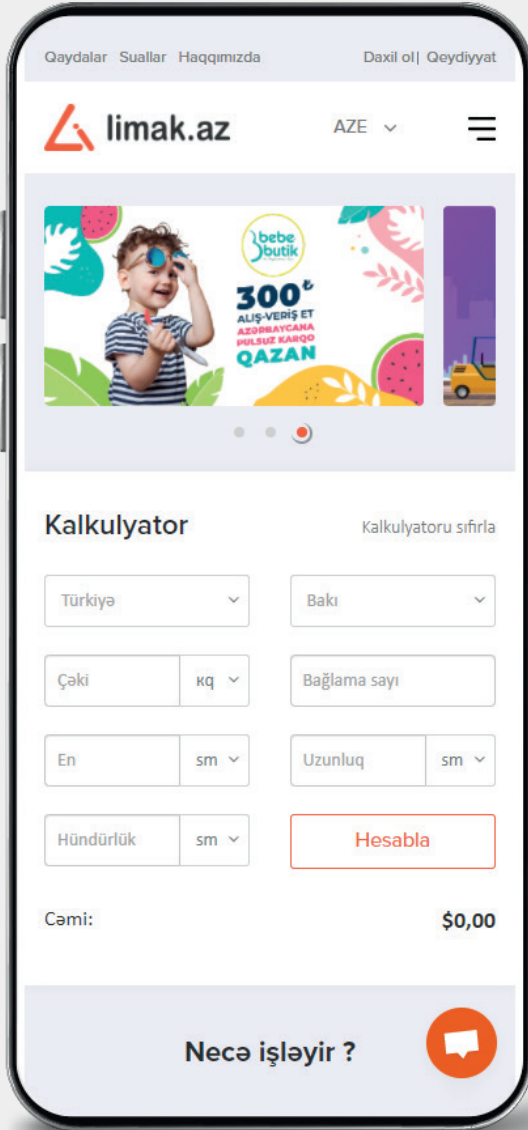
Qaydalar Suallar Haqqımızda

Daxil ol| Qeydiyyat

limak.az

AZE

bebe butik

300₺ ALIŞ-VERİŞ ET AZƏRBAYCANA PULSUZ KARGO QAZAN

Kalkulyator

Kalkulyatoru sıfırla

Türkiyə

Bakı

Çəki

kq

Bağlama sayı

En

sm

Uzunluq

sm

Hündürlük

sm

Hesabla

Cəmi:

$0,00

Necə işləyir ?